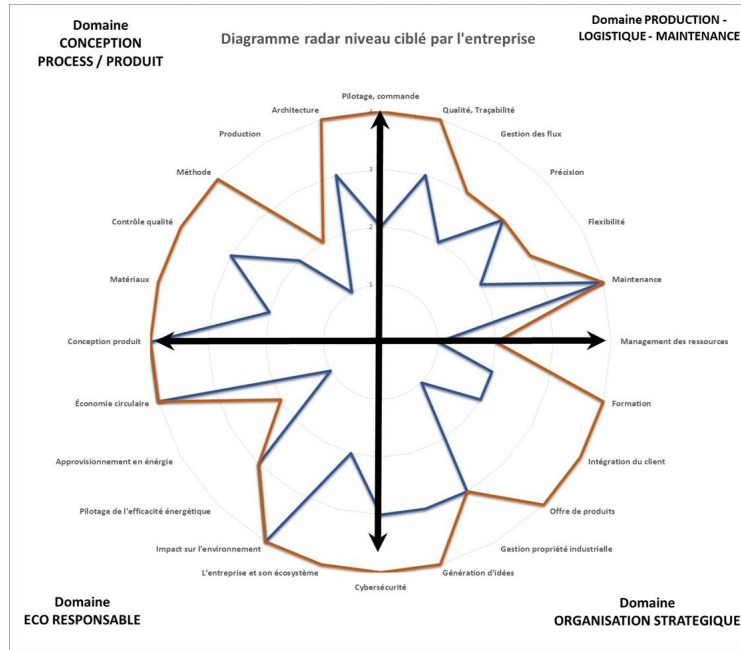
Domaine
CONCEPTION
PROCESS / PRODUIT

Diagramme radar niveau ciblé par l'entreprise

Domaine PRODUCTION - LOGISTIQUE - MAINTENANCE

Pilotage, commande
Qualité, Traçabilité
Gestion des flux
Précision
Flexibilité
Maintenance
Management des ressources
Formation
Intégration du client
Offre de produits
Gestion propriété industrielle
Génération d'idées
Cybersécurité
L'entreprise et son écosystème
Impact sur l'environnement
Pilotage de l'efficacité énergétique
Approvisionnement en énergie
Économie circulaire
Conception produit
Matériaux
Contrôle qualité
Méthode
Production
Architecture

4
3
2
1

Domaine
ECO RESPONSABLE

Domaine
ORGANISATION STRATEGIQUE